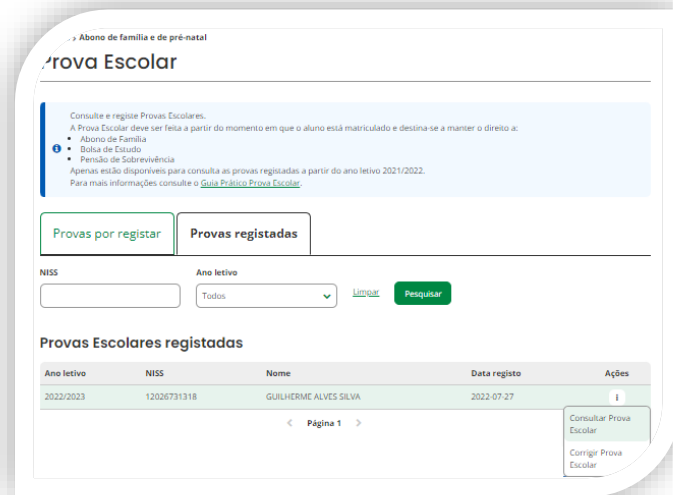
> Abono de família e de pré-natal

Prova Escolar

Consulte e registe Provas Escolares.
A Prova Escolar deve ser feita a partir do momento em que o aluno está matriculado e destina-se a manter o direito a:
- Abono de Família
- Bolsa de Estudo
- Pensão de Sobrevivência
Apenas estão disponíveis para consulta as provas registadas a partir do ano letivo 2021/2022.
Para mais informações consulte o Guia Prático Prova Escolar.

Provas por registar | Provas registadas

NISS

Ano letivo
Todos

Limpar

Pesquisar

Provas Escolares registadas

| Ano letivo | NISS | Nome | Data registo | Ações |
|---|---|---|---|---|
| 2022/2023 | 12026731318 | GUILHERME ALVES SILVA | 2022-07-27 | ⋮ |

Página 1

Consultar Prova Escolar
Corrigir Prova Escolar